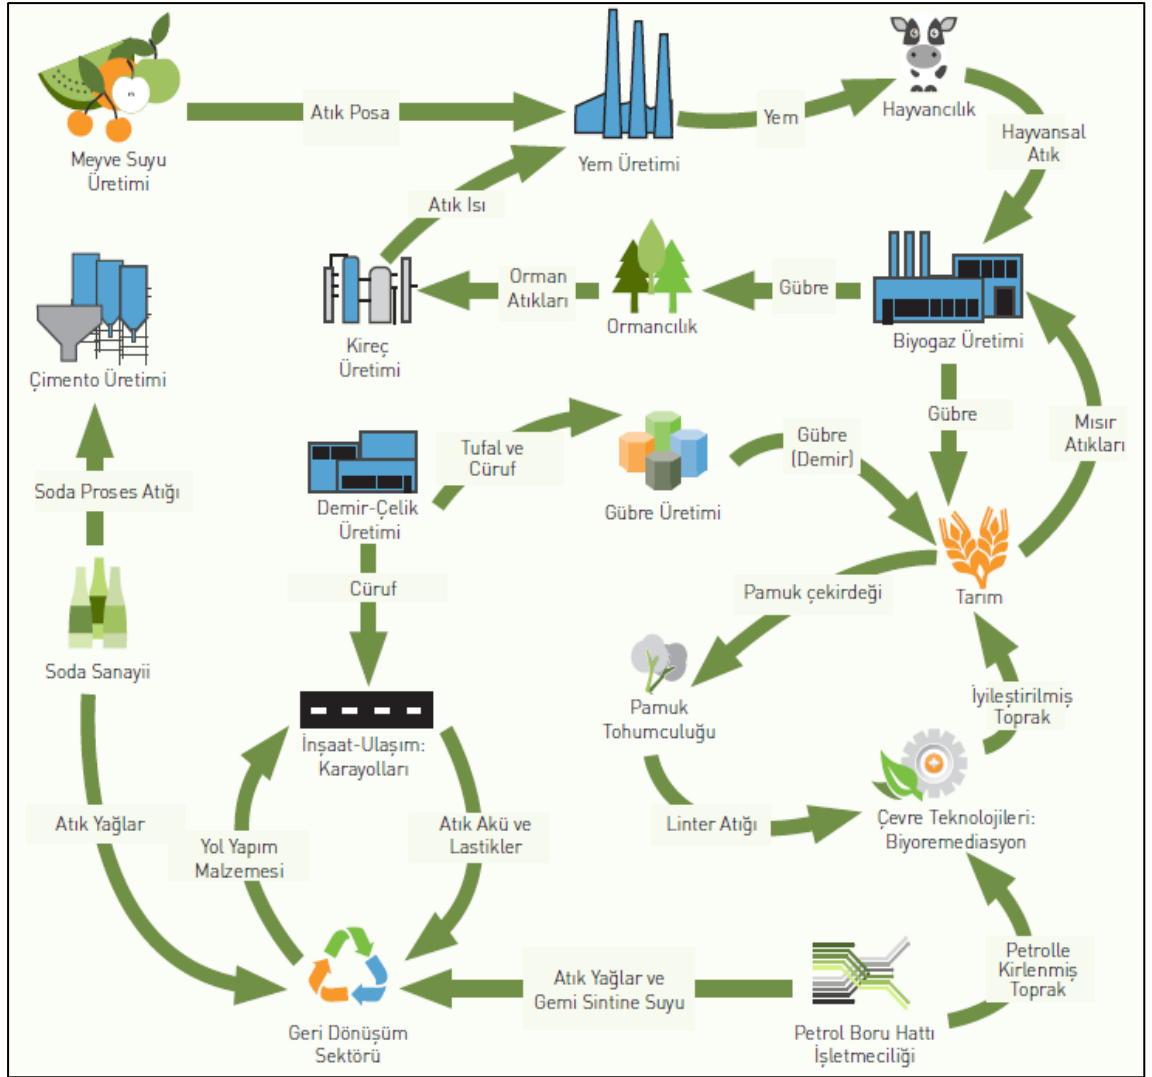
Meyve Suyu Üretimi

Atık Posa

Yem Üretimi

Yem

Hayvancılık

Hayvansal Atık

Atık Isı

Çimento Üretimi

Kireç Üretimi

Orman Atıkları

Ormancılık

Gübre

Biyogaz Üretimi

Gübre

Mısır Atıkları

Soda Proses Atığı

Demir-Çelik Üretimi

Tufal ve Cüruf

Gübre Üretimi

Gübre (Demir)

Tarım

Soda Sanayii

Cüruf

Pamuk çekirdeği

Pamuk Tohumculuğu

İyileştirilmiş Toprak

İnşaat-Ulaşım: Karayolları

Atık Yağlar

Yol Yapım Malzemesi

Atık Akü ve Lastikler

Linter Atığı

Çevre Teknolojileri: Biyoremediasyon

Petrolle Kirlenmiş Toprak

Atık Yağlar ve Gemi Sintine Suyu

Geri Dönüşüm Sektörü

Petrol Boru Hattı İşletmeciliği